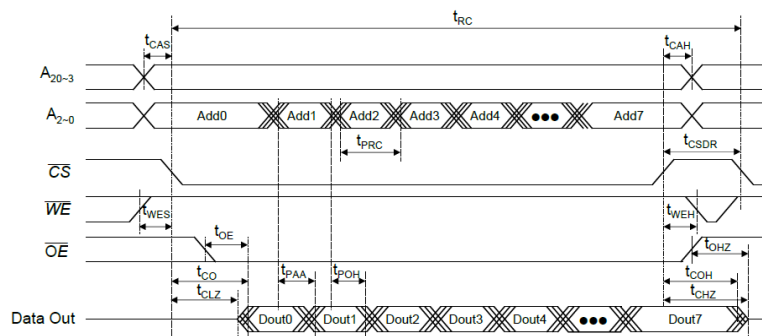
$t_{RC}$

$t_{CAS}$

$t_{CAH}$

$A_{20\sim3}$

$A_{2\sim0}$

Add0

Add1

Add2

Add3

Add4

●●●

Add7

$t_{PRC}$

$t_{CSDR}$

$\overline{CS}$

$\overline{WE}$

$t_{WES}$

$t_{WEH}$

$t_{OE}$

$\overline{OE}$

$t_{OHZ}$

$t_{CO}$

$t_{PAA}$

$t_{POH}$

$t_{COH}$

$t_{CLZ}$

$t_{CHZ}$

Data Out

Dout0

Dout1

Dout2

Dout3

Dout4

●●●

Dout7